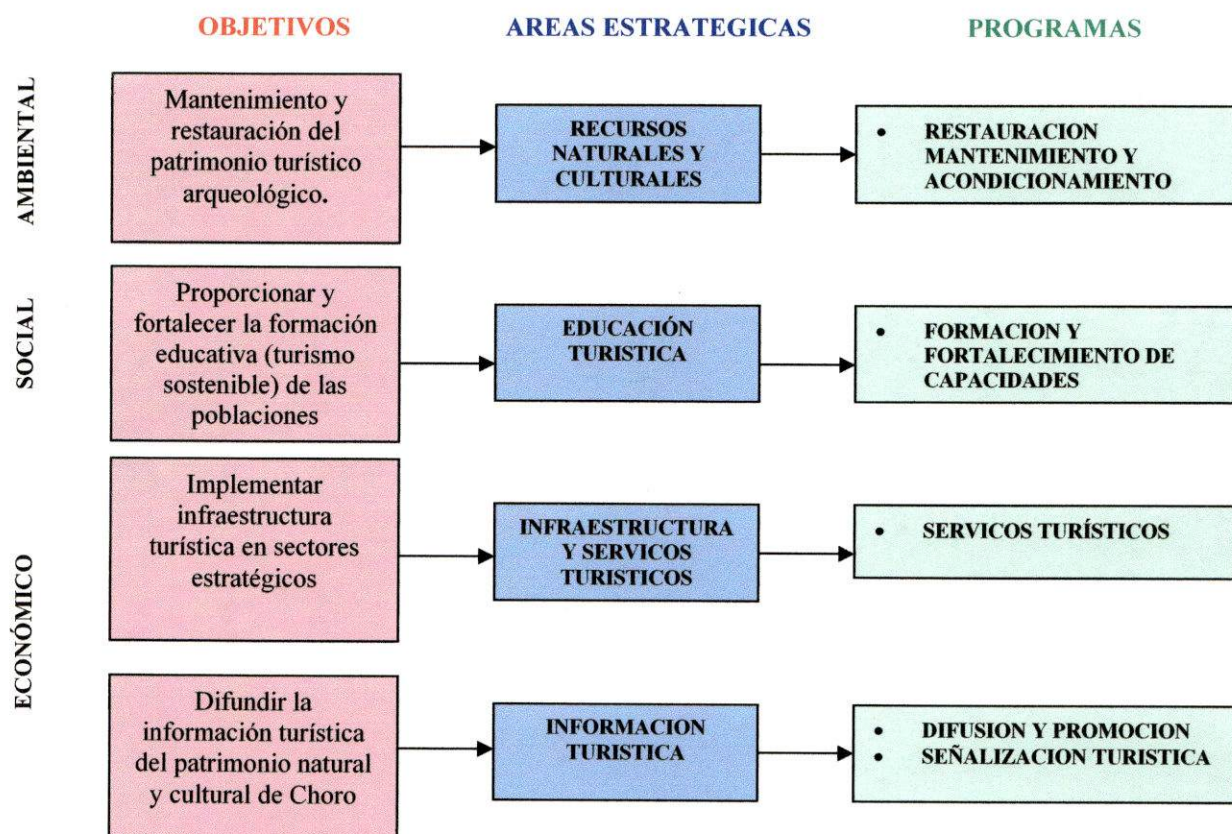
OBJETIVOS

AREAS ESTRATEGICAS

PROGRAMAS

AMBIENTAL

Mantenimiento y restauración del patrimonio turístico arqueológico.

RECURSOS NATURALES Y CULTURALES

• RESTAURACION MANTENIMIENTO Y ACONDICIONAMIENTO

SOCIAL

Proporcionar y fortalecer la formación educativa (turismo sostenible) de las poblaciones

EDUCACIÓN TURISTICA

• FORMACION Y FORTALECIMIENTO DE CAPACIDADES

ECONÓMICO

Implementar infraestructura turística en sectores estratégicos

INFRAESTRUCTURA Y SERVICOS TURISTICOS

• SERVICOS TURÍSTICOS

Difundir la información turística del patrimonio natural y cultural de Choro

INFORMACION TURISTICA

• DIFUSION Y PROMOCION
• SEÑALIZACION TURISTICA